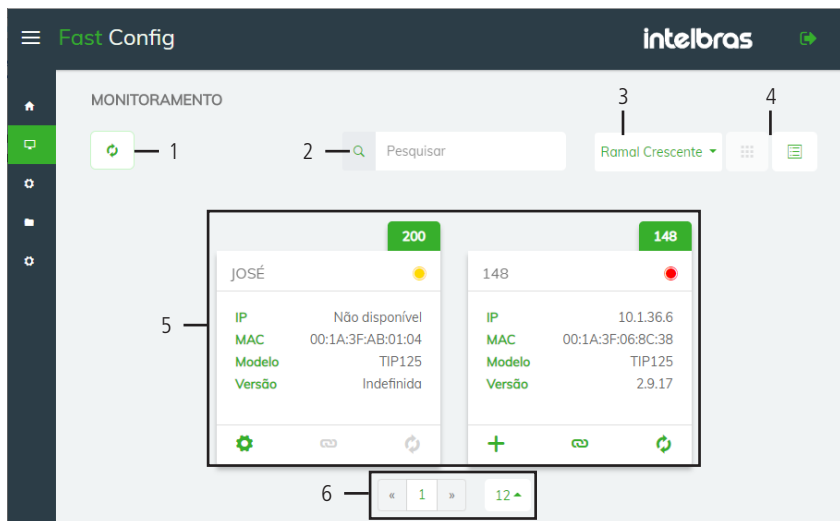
Fast Config

intelbras

MONITORAMENTO

1

2

Pesquisar

3

Ramal Crescente

4

5

200

JOSÉ

IP Não disponível
MAC 00:1A:3F:AB:01:04
Modelo TIP125
Versão Indefinida

148

148

IP 10.1.36.6
MAC 00:1A:3F:06:8C:38
Modelo TIP125
Versão 2.9.17

6

« 1 »

12